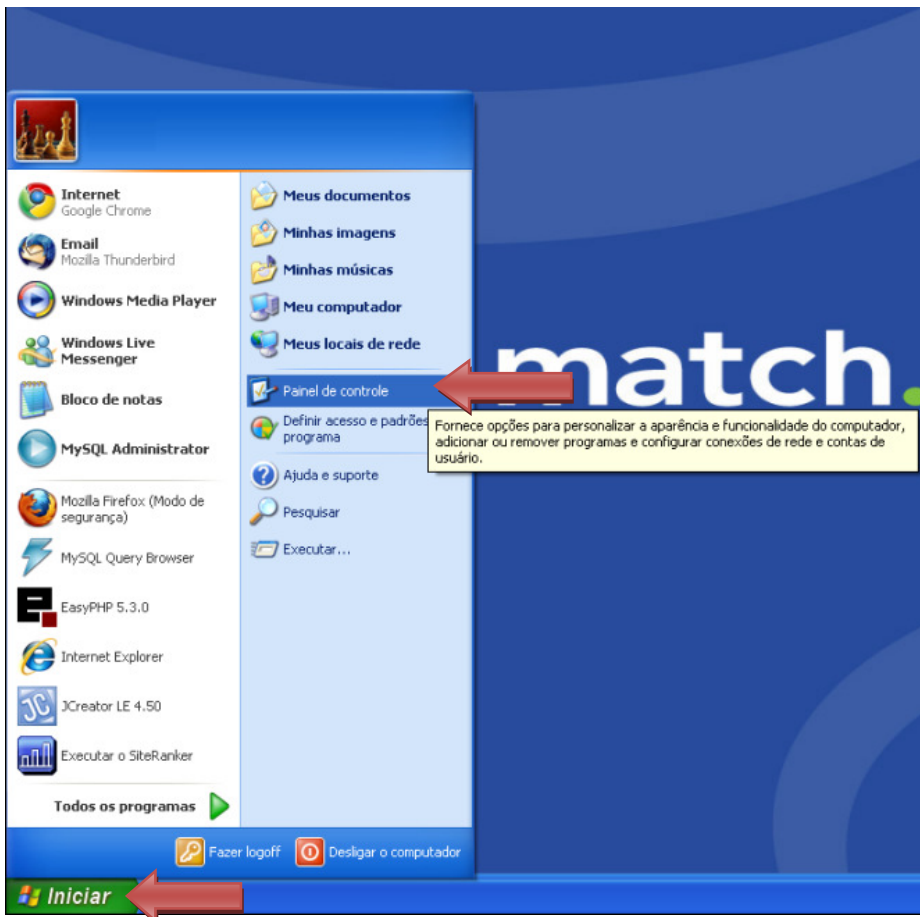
Internet
Google Chrome

Email
Mozilla Thunderbird

Windows Media Player

Windows Live Messenger

Bloco de notas

MySQL Administrator

Mozilla Firefox (Modo de segurança)

MySQL Query Browser

EasyPHP 5.3.0

Internet Explorer

JCreator LE 4.50

Executar o SiteRanker

Todos os programas

Meus documentos

Minhas imagens

Minhas músicas

Meu computador

Meus locais de rede

Painel de controle

Definir acesso e padrões programa

Fornece opções para personalizar a aparência e funcionalidade do computador, adicionar ou remover programas e configurar conexões de rede e contas de usuário.

Ajuda e suporte

Pesquisar

Executar...

Fazer logoff

Desligar o computador

Iniciar

match.